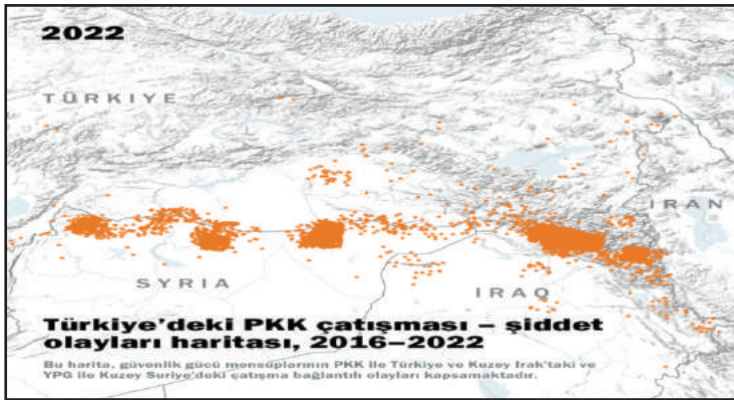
2022

TÜRKIYE

IRAN

SYRIA

IRAQ

Türkiye'deki PKK çatışması – şiddet olayları haritası, 2016–2022

Bu harita, güvenlik gücü mensuplarının PKK ile Türkiye ve Kuzey Irak'taki ve YPG ile Kuzey Suriye'deki çatışma bağlantılı olayları kapsamaktadır.